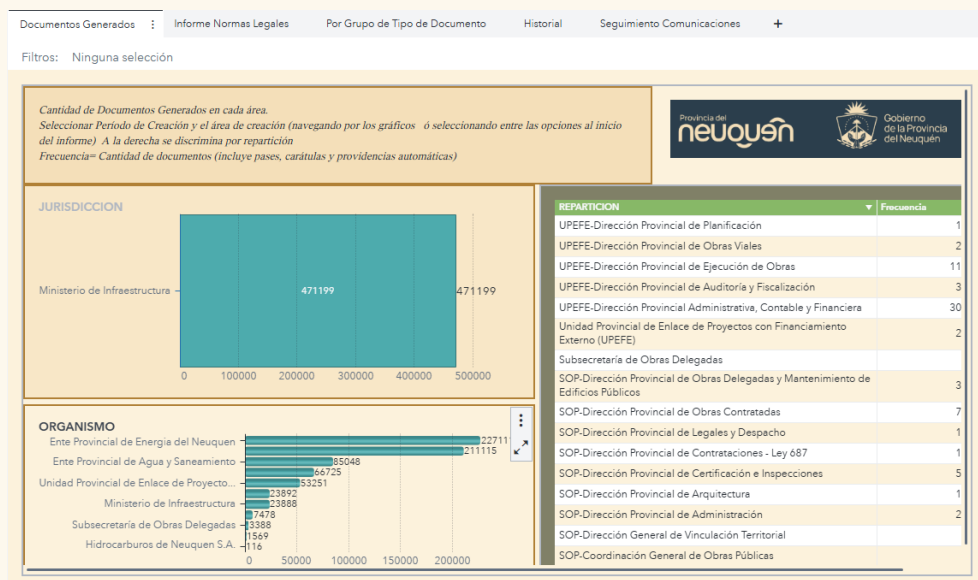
Documentos Generados ⋮ Informe Normas Legales Por Grupo de Tipo de Documento Historial Seguimiento Comunicaciones +

Filtros: Ninguna selección

Cantidad de Documentos Generados en cada área.
Seleccionar Período de Creación y el área de creación (navegando por los gráficos ó seleccionando entre las opciones al inicio del informe) A la derecha se discrimina por repartición
Frecuencia= Cantidad de documentos (incluye pases, carátulas y providencias automáticas)

Provincia del neuquén Gobierno de la Provincia del Neuquén

JURISDICCION

Ministerio de Infraestructura 471199 471199

0 100000 200000 300000 400000 500000

ORGANISMO

Ente Provincial de Energia del Neuquen 22711 211115
Ente Provincial de Agua y Saneamiento 85048 66725
Unidad Provincial de Enlace de Proyecto... 53251
Ministerio de Infraestructura 23892 23888
Subsecretaría de Obras Delegadas 7478 3388
Hidrocarburos de Neuquen S.A. 1569 116

0 50000 100000 150000 200000

| REPARTICION | Frecuencia |
|---|---|
| UPEFE-Dirección Provincial de Planificación | 1 |
| UPEFE-Dirección Provincial de Obras Viales | 2 |
| UPEFE-Dirección Provincial de Ejecución de Obras | 11 |
| UPEFE-Dirección Provincial de Auditoría y Fiscalización | 3 |
| UPEFE-Dirección Provincial Administrativa, Contable y Financiera | 30 |
| Unidad Provincial de Enlace de Proyectos con Financiamiento Externo (UPEFE) | 2 |
| Subsecretaría de Obras Delegadas | |
| SOP-Dirección Provincial de Obras Delegadas y Mantenimiento de Edificios Públicos | 3 |
| SOP-Dirección Provincial de Obras Contratadas | 7 |
| SOP-Dirección Provincial de Legales y Despacho | 1 |
| SOP-Dirección Provincial de Contrataciones - Ley 687 | 1 |
| SOP-Dirección Provincial de Certificación e Inspecciones | 5 |
| SOP-Dirección Provincial de Arquitectura | 1 |
| SOP-Dirección Provincial de Administración | 2 |
| SOP-Dirección General de Vinculación Territorial | |
| SOP-Coordinación General de Obras Públicas | |